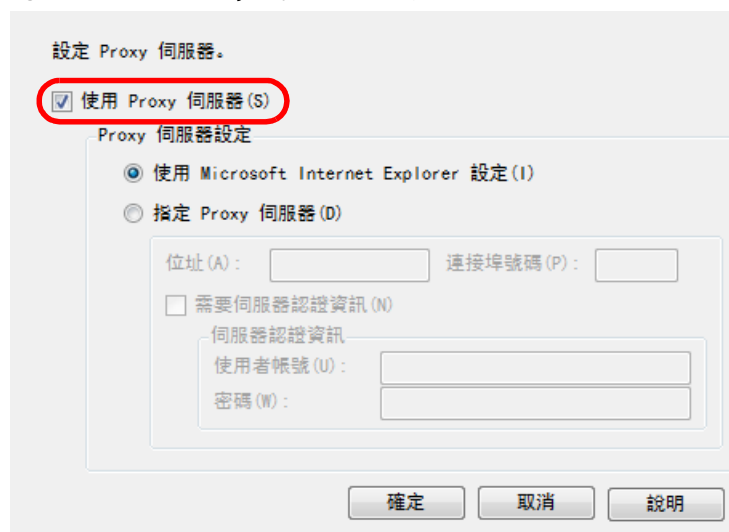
設定 Proxy 伺服器。

使用 Proxy 伺服器(S)

Proxy 伺服器設定

使用 Microsoft Internet Explorer 設定(I)

指定 Proxy 伺服器(D)

位址(A)：

連接埠號碼(P)：

需要伺服器認證資訊(N)

伺服器認證資訊

使用者帳號(U)：

密碼(W)：

確定

取消

說明